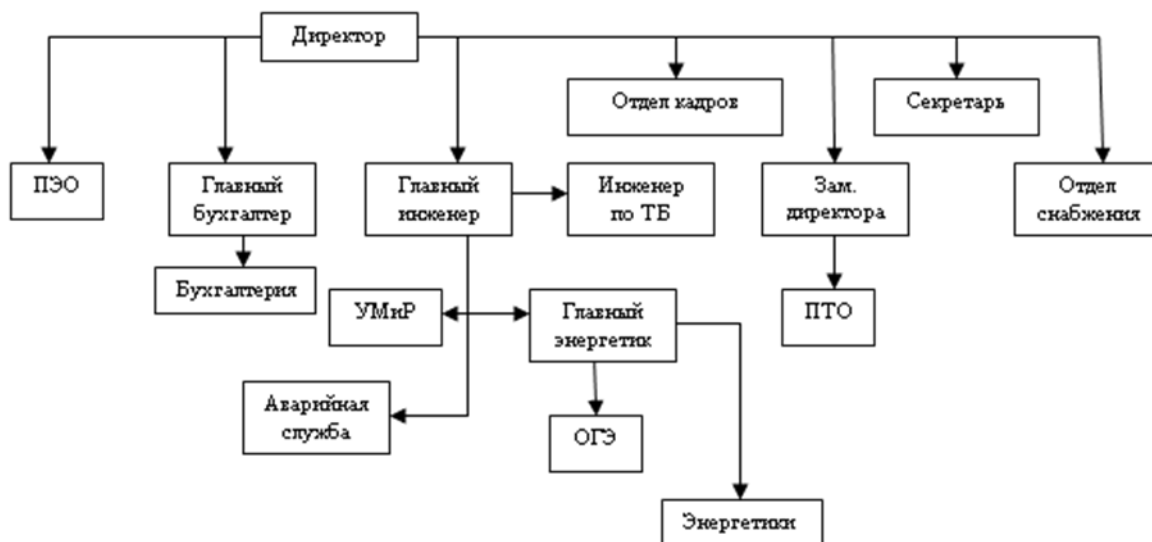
Директор

Отдел кадров

Секретарь

ПЭО

Главный бухгалтер

Главный инженер

Инженер по ТБ

Зам. директора

Отдел снабжения

Бухгалтерия

УМиР

Главный энергетик

ПТО

Аварийная служба

ОГЭ

Энергетики